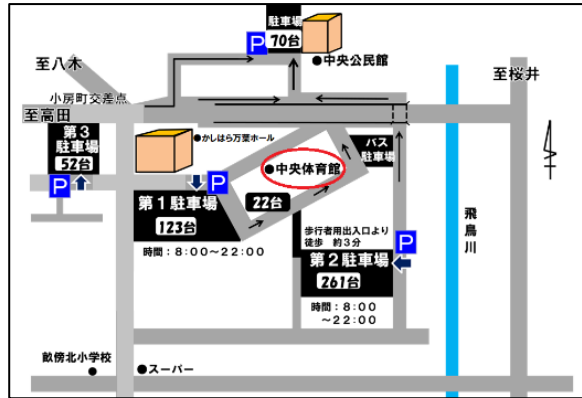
駐車場
70台
P
●中央公民館
至八木
至桜井
小房町交差点
至高田
第3
駐車場
52台
P
●かしはら万葉ホール
P
第1駐車場
123台
時間：8:00～22:00
●中央体育館
22台
バス
駐車場
歩行者用出入口より
徒歩　約3分
P
第2駐車場
261台
時間：8:00
～22:00
飛
鳥
川
畝傍北小学校
●スーパー